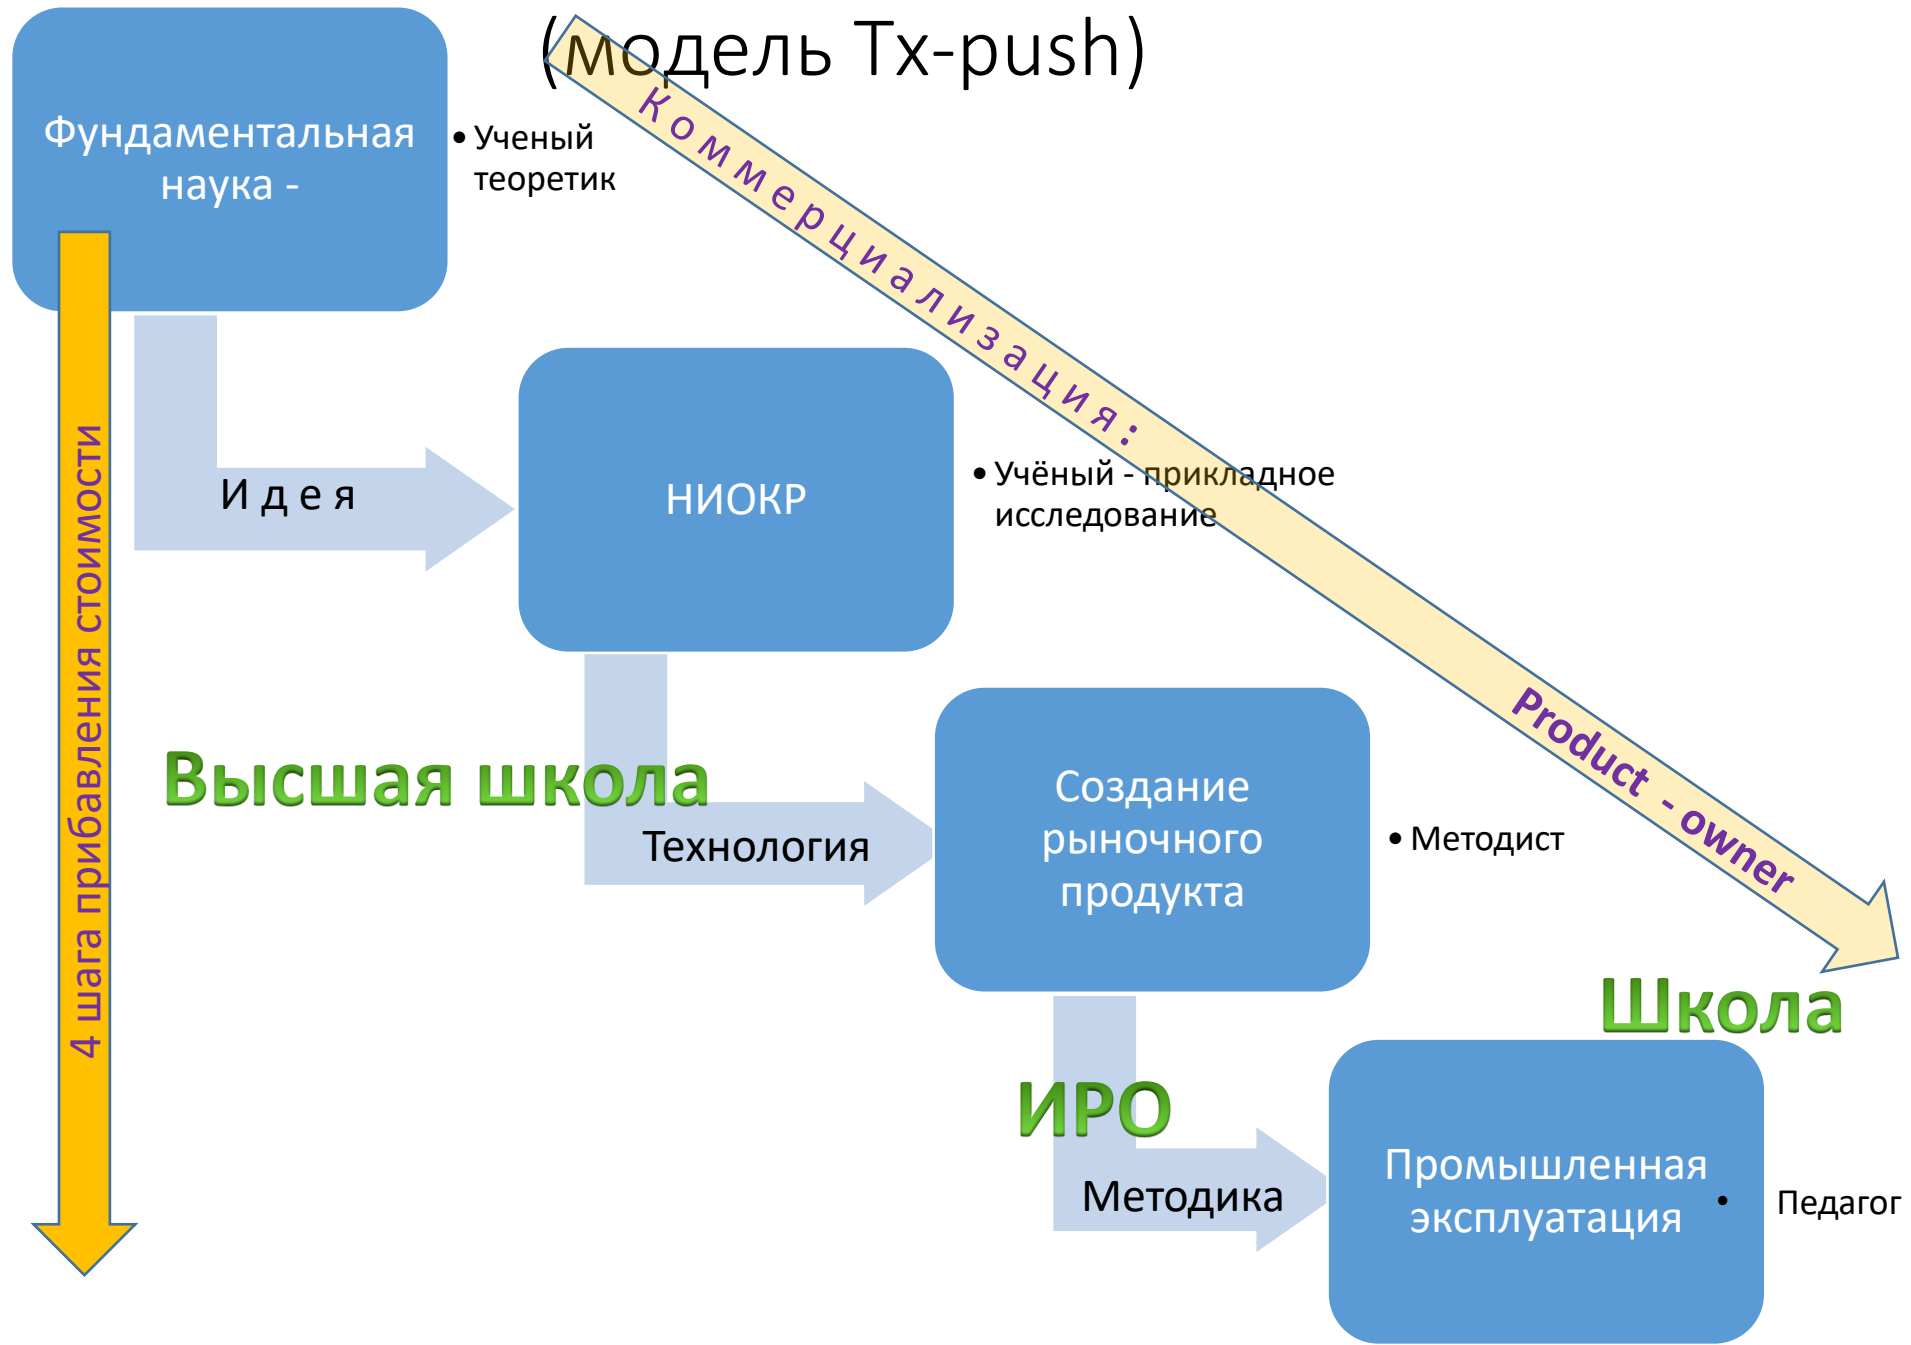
(модель Tx-push)

Фундаментальная наука -

• Ученый теоретик

Коммерциализация:

4 шага прибавления стоимости

Идея

НИОКР

• Учёный - прикладное исследование

Высшая школа

Технология

Создание рыночного продукта

• Методист

Product - owner

Школа

ИРО

Методика

Промышленная эксплуатация

• Педагог